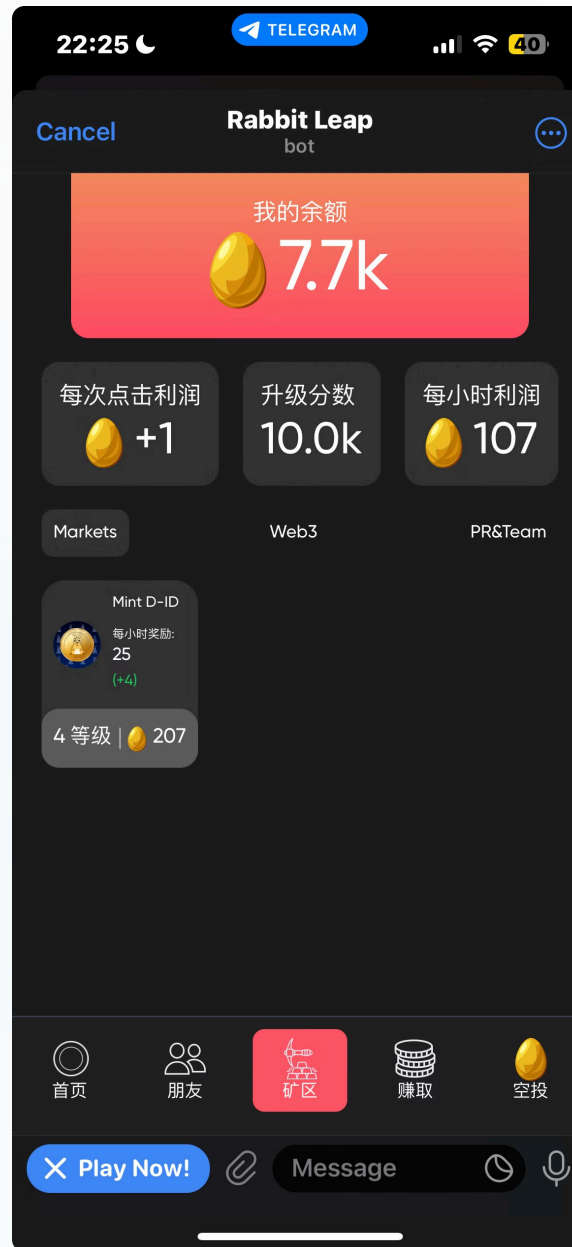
22:25

TELEGRAM

40

Cancel

Rabbit Leap
bot

我的余额
7.7k

每次点击利润
+1

升级分数
10.0k

每小时利润
107

Markets

Web3

PR&Team

Mint D-ID

每小时奖励:
25
(+4)

4 等级 | 207

首页

朋友

矿区

赚取

空投

Play Now!

Message